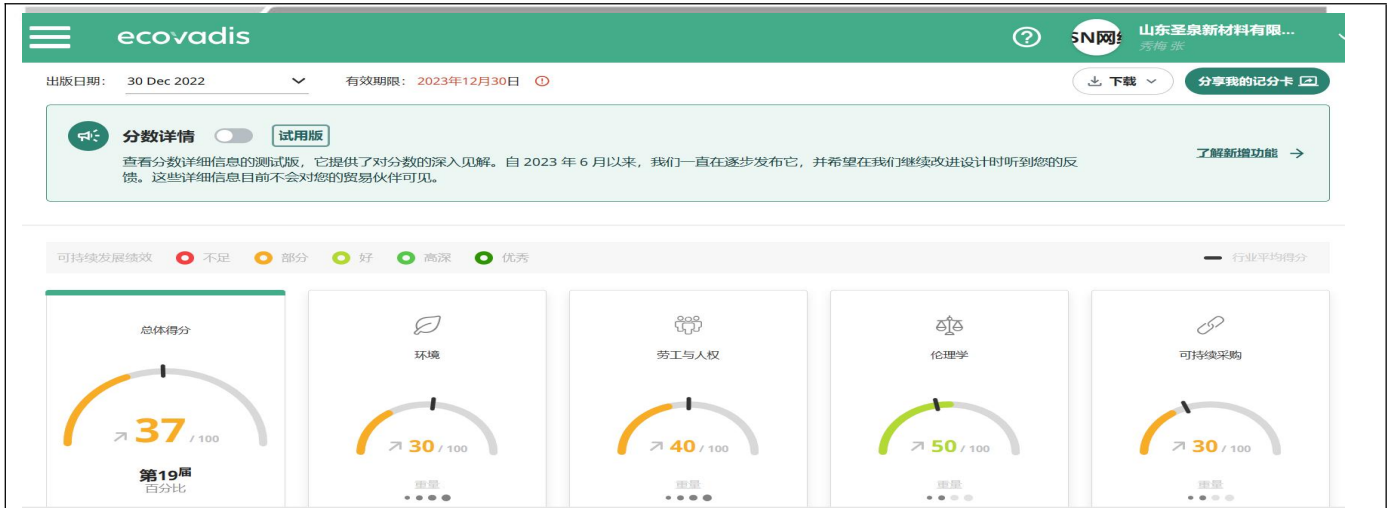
ecovadis

SN网

山东圣泉新材料有限...
秀梅 张

出版日期: 30 Dec 2022

有效期限: 2023年12月30日

下载

分享我的记分卡

分数详情 试用版

查看分数详细信息的测试版，它提供了对分数的深入见解。自 2023 年 6 月以来，我们一直在逐步发布它，并希望在我们继续改进设计时听到您的反馈。这些详细信息目前不会对您的贸易伙伴可见。

了解新增功能 →

可持续发展绩效 不足 部分 好 高深 优秀

行业平均得分

总体得分

37 / 100

第19届
百分比

环境

30 / 100

重量

劳工与人权

40 / 100

重量

伦理学

50 / 100

重量

可持续采购

30 / 100

重量